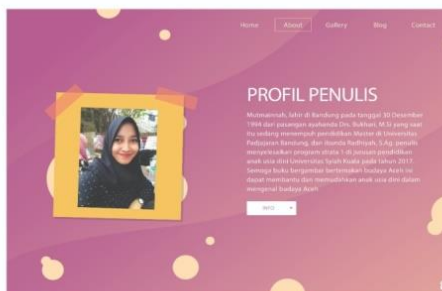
Home About Gallery Blog Contact

PROFIL PENULIS

Mutmainnah, lahir di Bandung pada tanggal 30 Desember 1994 dari pasangan ayahanda Drs. Bukhari, M.Si yang saat itu sedang menempuh pendidikan Master di Universitas Padjajaran Bandung, dan ibunda Radhiyah, S.Ag. penulis menyelesaikan program strata 1 di jurusan pendidikan anak usia dini Universitas Syiah Kuala pada tahun 2017. Semoga buku bergambar bertemakan budaya Aceh ini dapat membantu dan memudahkan anak usia dini dalam mengenal budaya Aceh

INFO